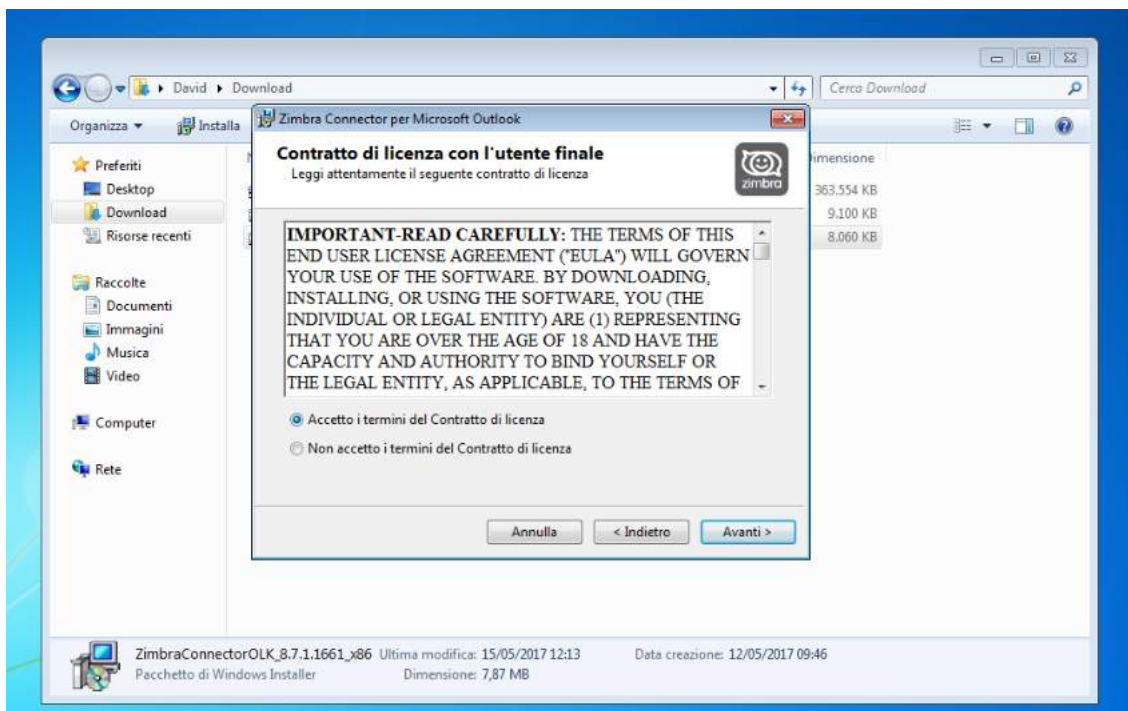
David ▸ Download

Cerca Download

Organizza ▾ Installa

Preferiti
Desktop
Download
Risorse recenti

Raccolte
Documenti
Immagini
Musica
Video

Computer

Rete

imensione
363.554 KB
9.100 KB
8.060 KB

Zimbra Connector per Microsoft Outlook

Contratto di licenza con l'utente finale
Leggi attentamente il seguente contratto di licenza

zimbra

IMPORTANT-READ CAREFULLY: THE TERMS OF THIS END USER LICENSE AGREEMENT ("EULA") WILL GOVERN YOUR USE OF THE SOFTWARE. BY DOWNLOADING, INSTALLING, OR USING THE SOFTWARE, YOU (THE INDIVIDUAL OR LEGAL ENTITY) ARE (1) REPRESENTING THAT YOU ARE OVER THE AGE OF 18 AND HAVE THE CAPACITY AND AUTHORITY TO BIND YOURSELF OR THE LEGAL ENTITY, AS APPLICABLE, TO THE TERMS OF

Accetto i termini del Contratto di licenza
Non accetto i termini del Contratto di licenza

Annulla
< Indietro
Avanti >

ZimbraConnectorOLK_8.7.1.1661_x86 Ultima modifica: 15/05/2017 12:13 Data creazione: 12/05/2017 09:46
Pacchetto di Windows Installer Dimensione: 7,87 MB